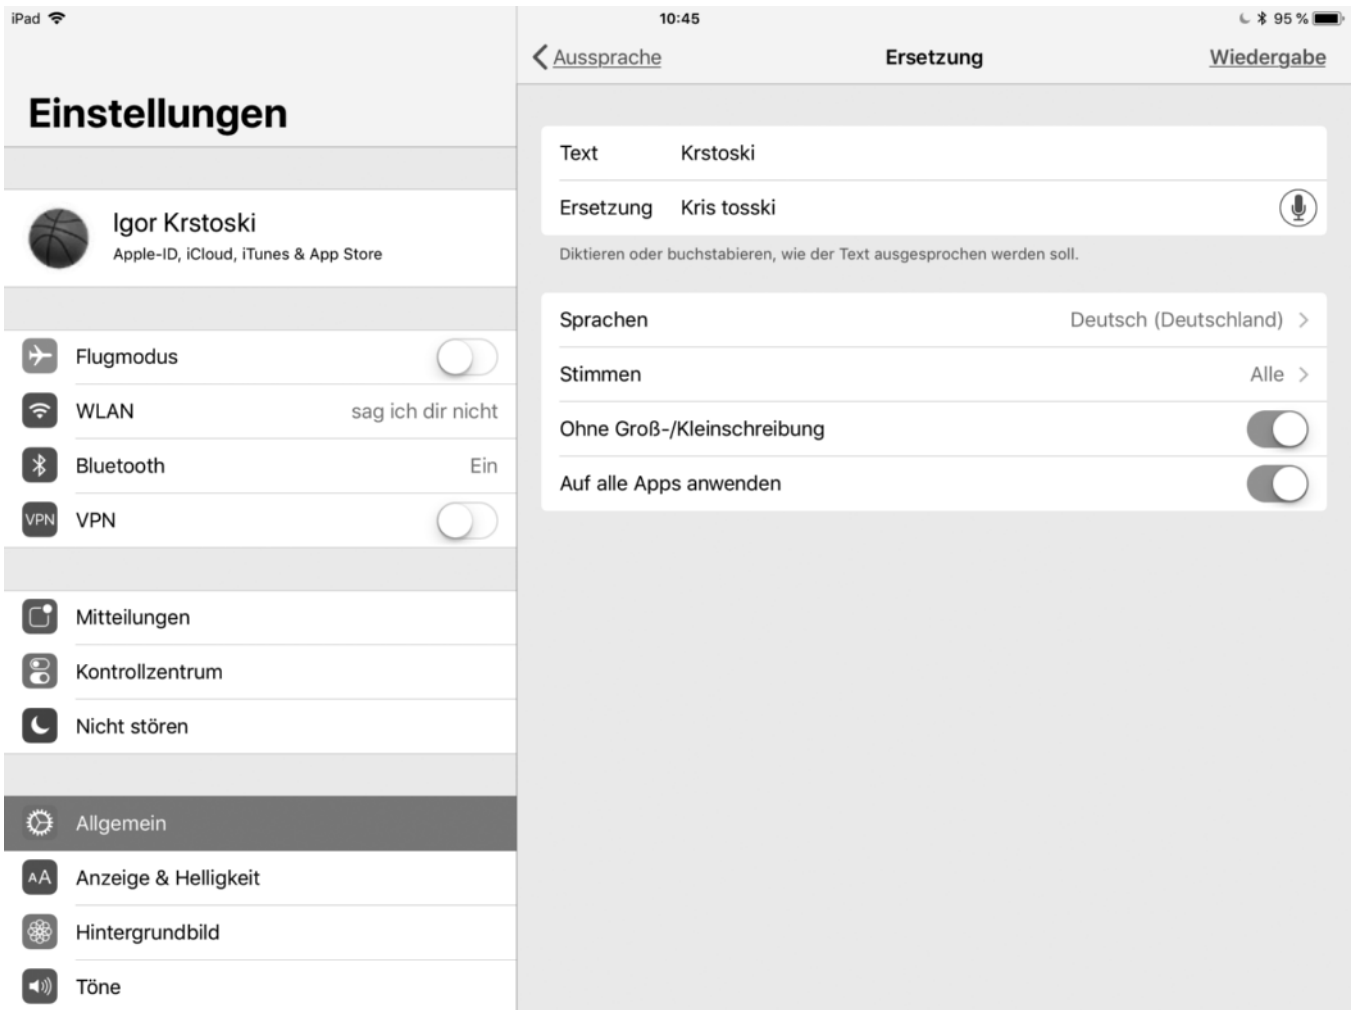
iPad

10:45

95 %

Einstellungen

Igor Krstoski
Apple-ID, iCloud, iTunes & App Store

Flugmodus

WLAN sag ich dir nicht

Bluetooth Ein

VPN VPN

Mitteilungen

Kontrollzentrum

Nicht stören

Allgemein

AA Anzeige & Helligkeit

Hintergrundbild

Töne

Aussprache Ersetzung Wiedergabe

Text Krstoski

Ersetzung Kris tosski

Diktieren oder buchstabieren, wie der Text ausgesprochen werden soll.

Sprachen Deutsch (Deutschland)

Stimmen Alle

Ohne Groß-/Kleinschreibung

Auf alle Apps anwenden